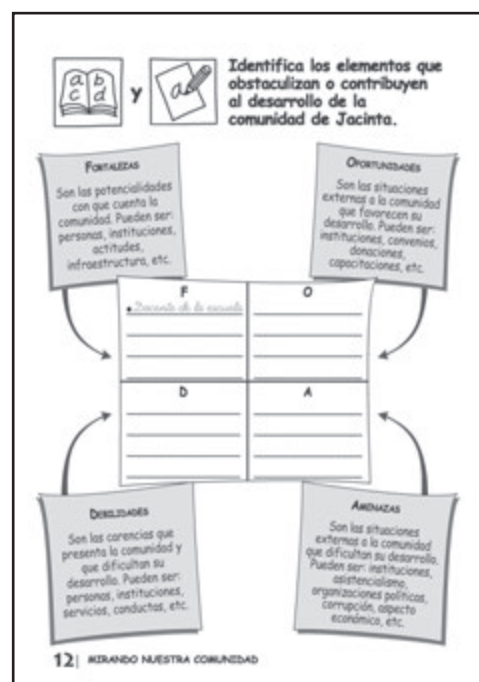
a b c d y a

Identifica los elementos que obstaculizan o contribuyen al desarrollo de la comunidad de Jacinta.

Fortalezas

Son las potencialidades con que cuenta la comunidad. Pueden ser: personas, instituciones, actitudes, infraestructura, etc.

Oportunidades

Son las situaciones externas a la comunidad que favorecen su desarrollo. Pueden ser: instituciones, convenios, donaciones, capacitaciones, etc.

F

• Docente de la escuela

O

D

A

Debilidades

Son las carencias que presenta la comunidad y que dificultan su desarrollo. Pueden ser: personas, instituciones, servicios, conductas, etc.

Amenazas

Son las situaciones externas a la comunidad que dificultan su desarrollo. Pueden ser: instituciones, asistencialismo, organizaciones políticas, corrupción, aspecto económico, etc.

12 | MIRANDO NUESTRA COMUNIDAD